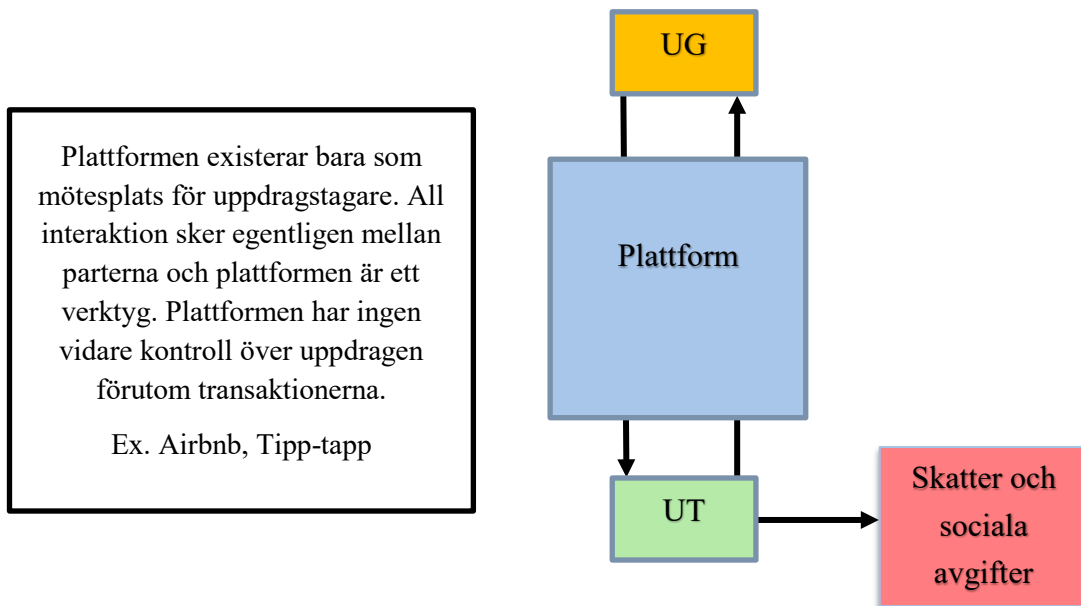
Plattformen existerar bara som mötesplats för uppdragstagare. All interaktion sker egentligen mellan parterna och plattformen är ett verktyg. Plattformen har ingen vidare kontroll över uppdragen förutom transaktionerna.

Ex. Airbnb, Tipp-tapp

UG

Plattform

UT

Skatter och sociala avgifter